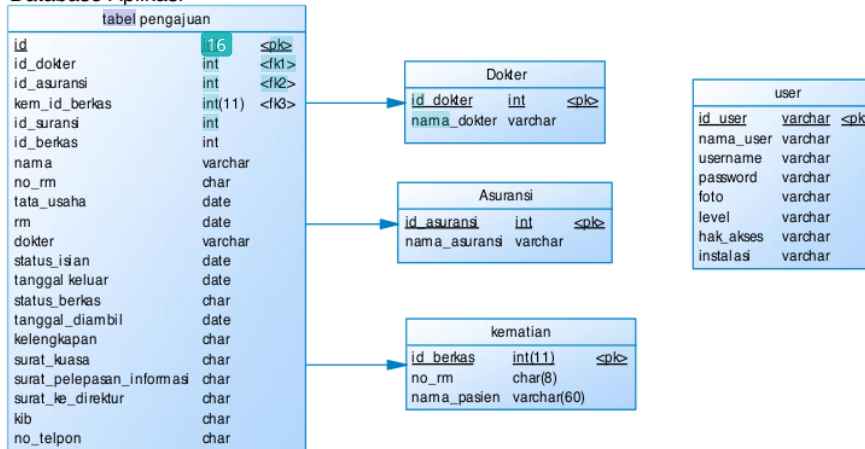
Database Aplikasi

tabel pengajuan

| | | |
|---|---|---|
| id | 16 | <pk> |
| id_dokter | int | <fk1> |
| id_asuransi | int | <fk2> |
| kem_id_berkas | int(11) | <fk3> |
| id_suransi | int | |
| id_berkas | int | |
| nama | varchar | |
| no_rm | char | |
| tata_usaha | date | |
| rm | date | |
| dokter | varchar | |
| status_isian | date | |
| tanggal keluar | date | |
| status_berkas | char | |
| tanggal_diambil | date | |
| kelengkapan | char | |
| surat_kuasa | char | |
| surat_pelepasan_informasi | char | |
| surat_ke_direktur | char | |
| kib | char | |
| no_telpon | char | |

Dokter

| | | |
|---|---|---|
| id_dokter | int | <pk> |
| nama_dokter | varchar | |

Asuransi

| | | |
|---|---|---|
| id_asuransi | int | <pk> |
| nama_asuransi | varchar | |

kematian

| | | |
|---|---|---|
| id_berkas | int(11) | <pk> |
| no_rm | char(8) | |
| nama_pasien | varchar(60) | |

user

| | | |
|---|---|---|
| id_user | varchar | <pk |
| nama_user | varchar | |
| username | varchar | |
| password | varchar | |
| foto | varchar | |
| level | varchar | |
| hak_akses | varchar | |
| instalasi | varchar | |